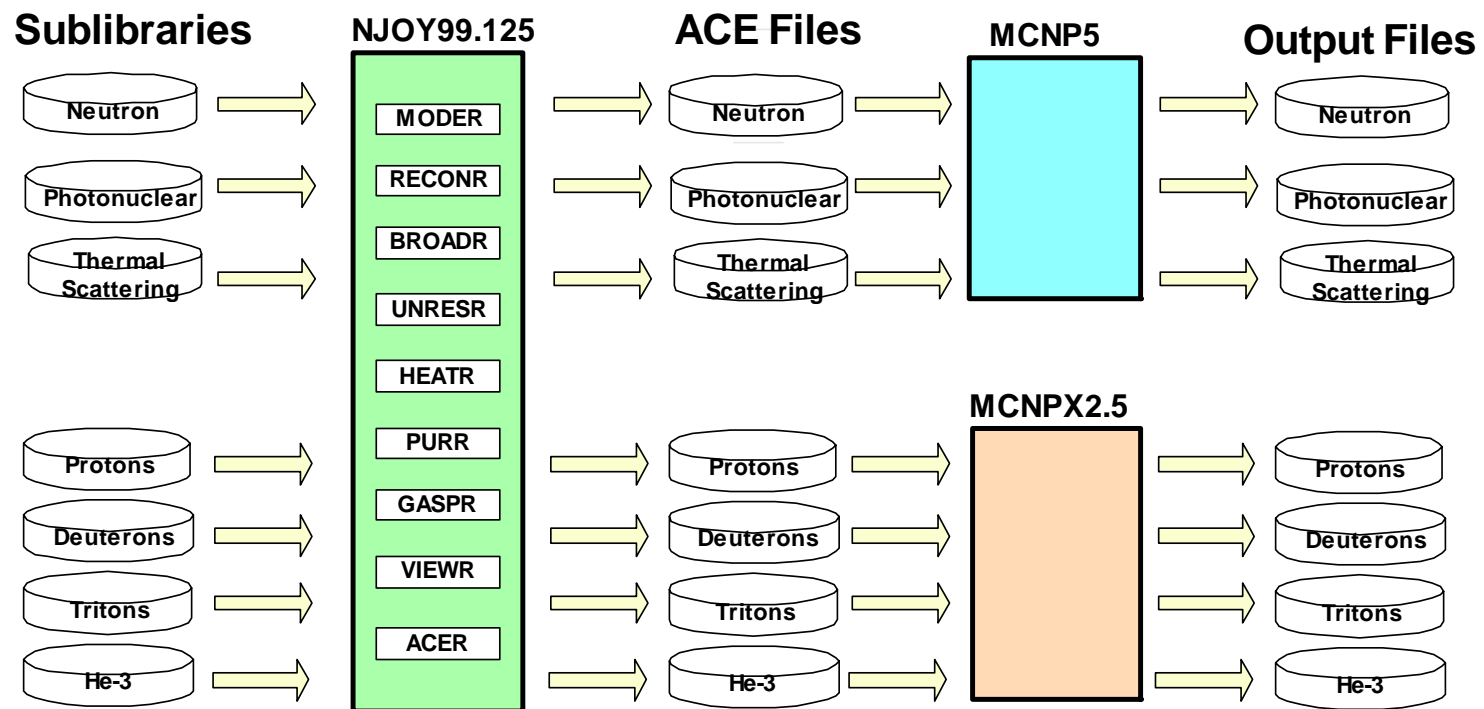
Sublibraries

Neutron
Photonuclear
Thermal Scattering
Protons
Deuterons
Tritons
He-3

NJOY99.125

MODER
RECONR
BROADR
UNRESR
HEATR
PURR
GASPR
VIEWR
ACER

ACE Files

Neutron
Photonuclear
Thermal Scattering
Protons
Deuterons
Tritons
He-3

MCNP5

MCNPX2.5

Output Files

Neutron
Photonuclear
Thermal Scattering
Protons
Deuterons
Tritons
He-3